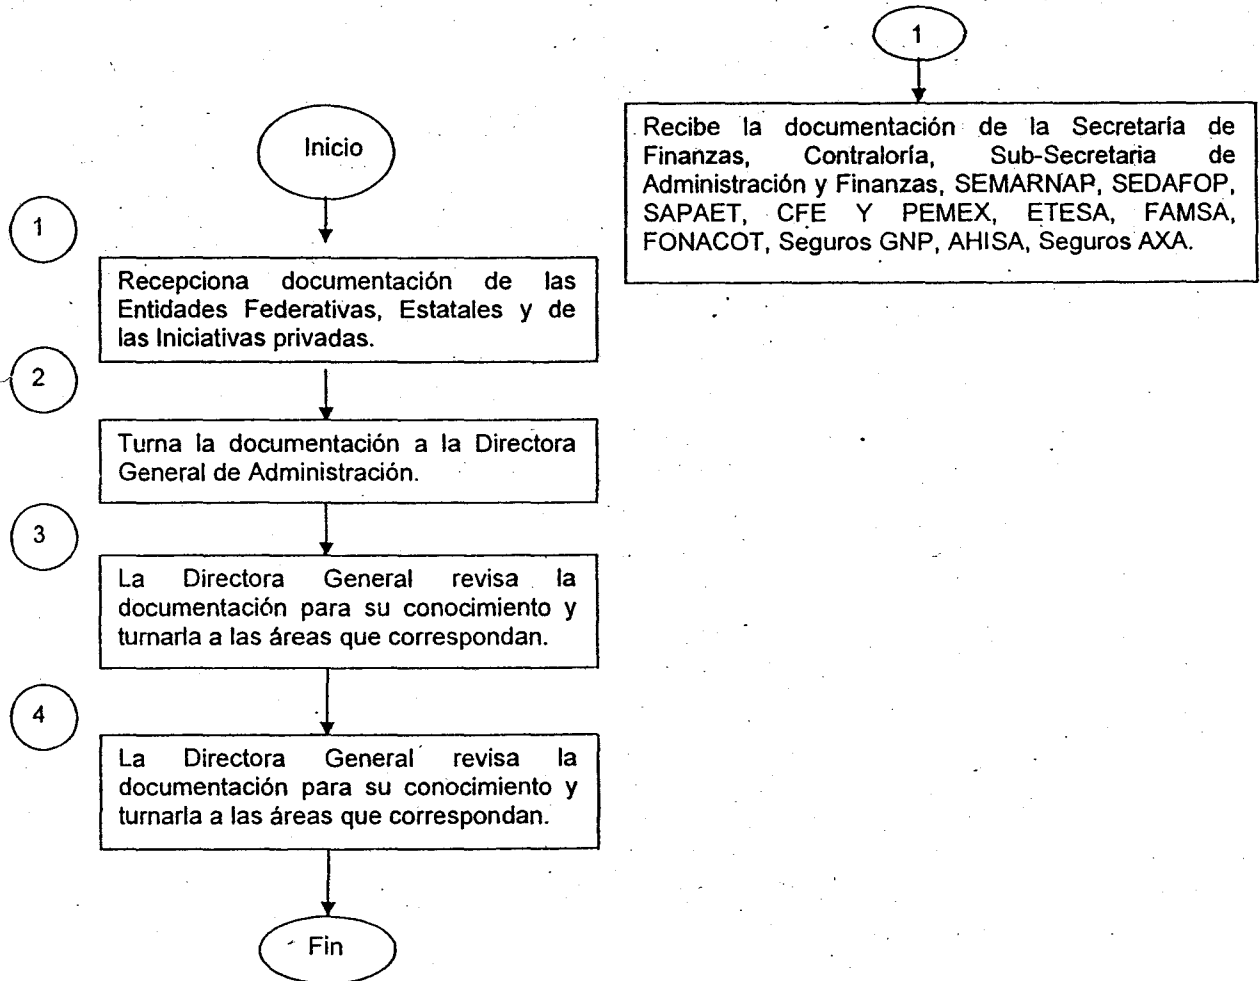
1

Recibe la documentación de la Secretaria de Finanzas, Contraloría, Sub-Secretaria de Administración y Finanzas, SEMARNAP, SEDAFOP, SAPAET, CFE Y PEMEX, ETESA, FAMSA, FONACOT, Seguros GNP, AHISA, Seguros AXA.

Inicio

1

Recepciona documentación de las Entidades Federativas, Estatales y de las Iniciativas privadas.

2

Turna la documentación a la Directora General de Administración.

3

La Directora General revisa la documentación para su conocimiento y turnarla a las áreas que correspondan.

4

La Directora General revisa la documentación para su conocimiento y turnarla a las áreas que correspondan.

Fin